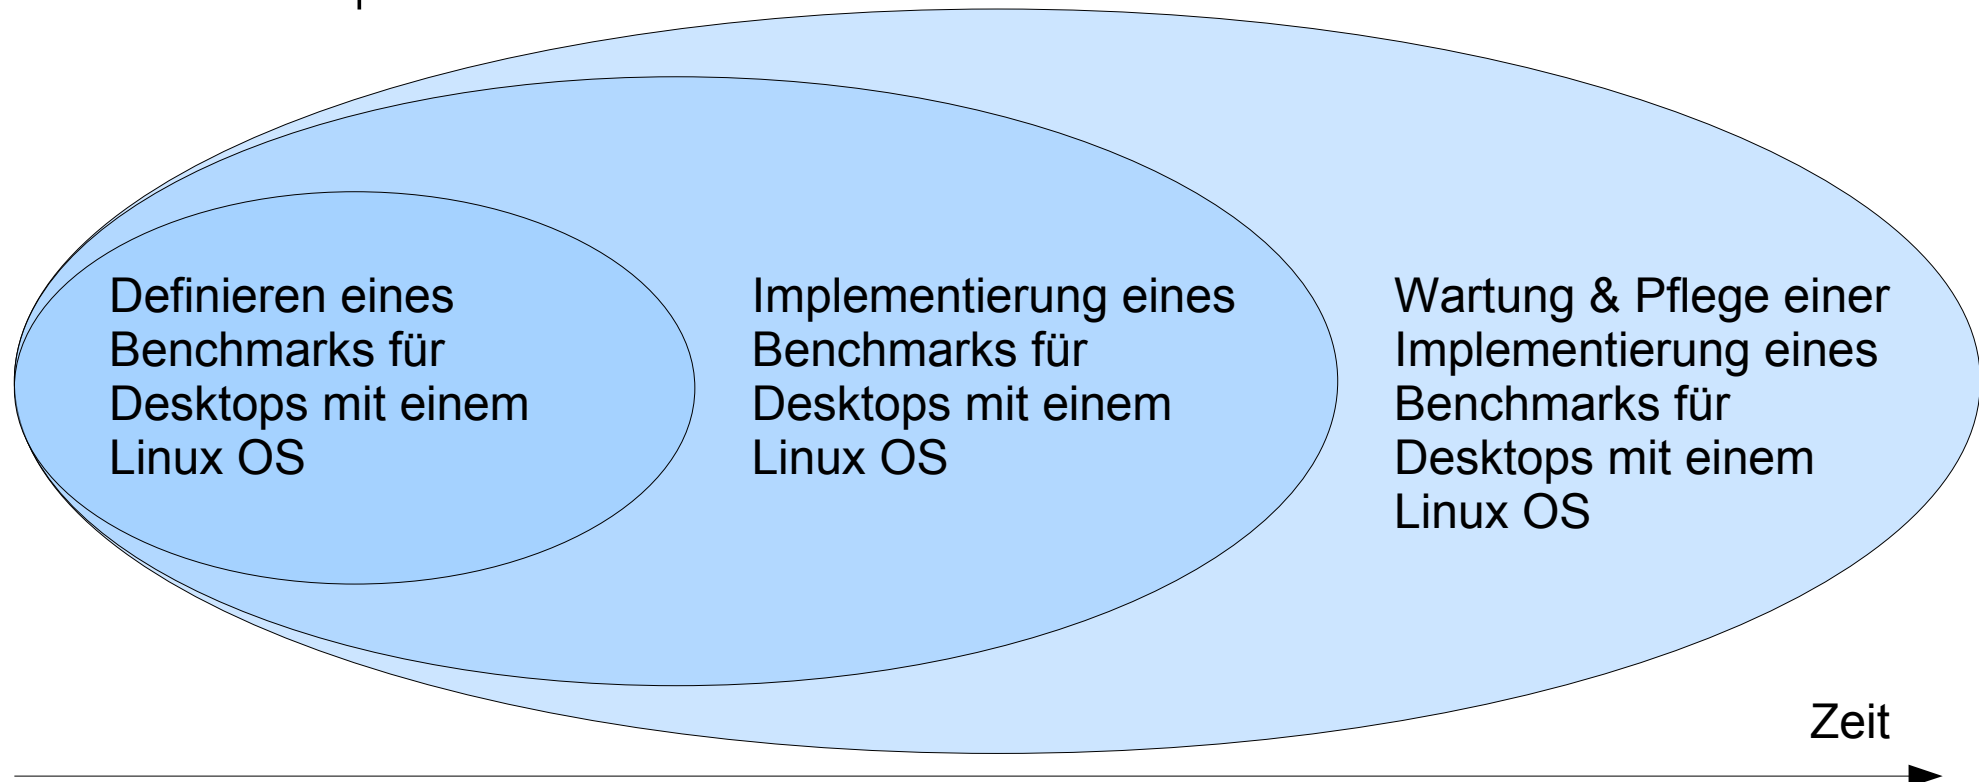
Definieren eines Benchmarks für Desktops mit einem Linux OS

Implementierung eines Benchmarks für Desktops mit einem Linux OS

Wartung & Pflege einer Implementierung eines Benchmarks für Desktops mit einem Linux OS

Zeit